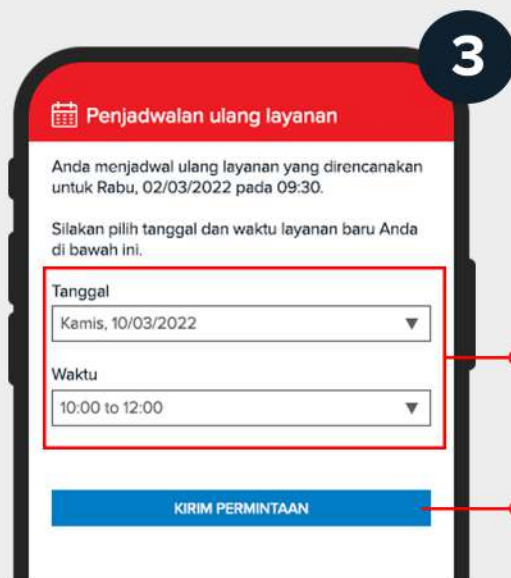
3

Penjadwalan ulang layanan

Anda menjadwal ulang layanan yang direncanakan untuk Rabu, 02/03/2022 pada 09:30.

Silakan pilih tanggal dan waktu layanan baru Anda di bawah ini.

Tanggal

Kamis, 10/03/2022 ▼

Waktu

10:00 to 12:00 ▼

KIRIM PERMINTAAN